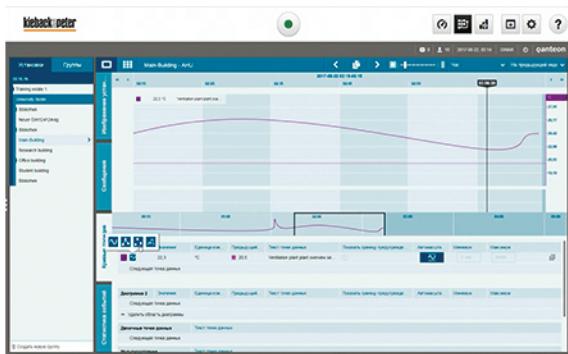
kieback&peter

?

qanteon

Установки Группы

Training estate 1

University Node

Stützchen

Neuer Ort/Lieg

Stützchen

Main Building

Research building

Office building

Student building

Stützchen

Main Building - AHU

Час

На предыдущий день

Изображение устр.

Сообщения

Кривые трендов

Статичная область

22,5 °C

Ventilation plant plant ove...

Значение

Единица изм.

Предыд.ценн.

Текст точки данных

Показать границу предупреждения

Автомасштаб

Минимум

Максимум

22,5

°C

22,5

Ventilation plant plant overview se...

Следующая точка данных

Диаграмма 2

Значение

Единица изм.

Предыд.ценн.

Текст точки данных

Показать границу предупреждения

Автомасштаб

Минимум

Максимум

Удалить область диаграммы

Двоичные точки данных

Текст точки данных

Следующая точка данных

Следующая точка данных

Создать новую группу